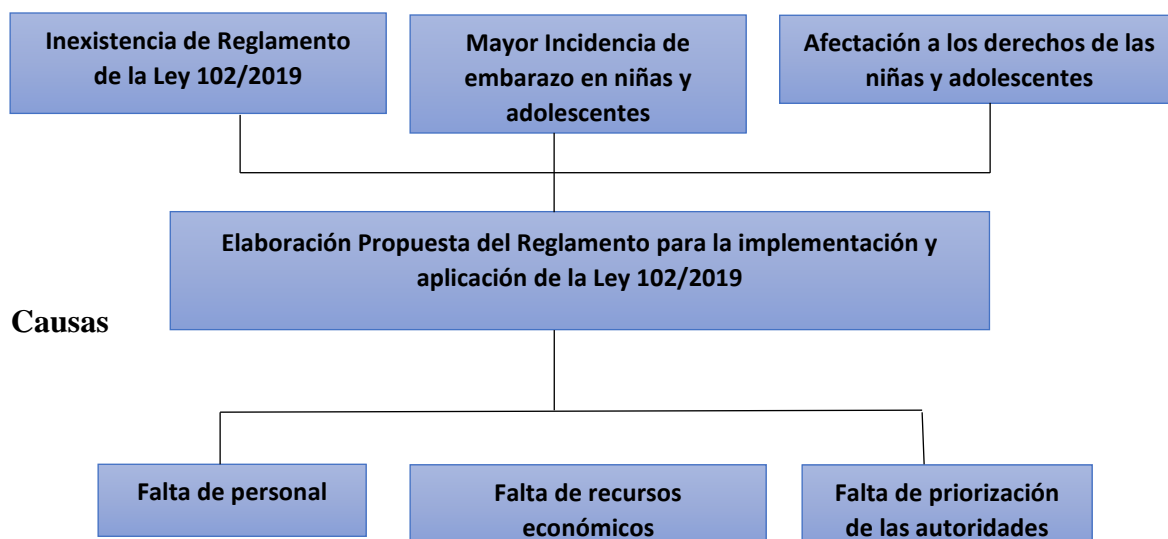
Inexistencia de Reglamento de la Ley 102/2019

Mayor Incidencia de embarazo en niñas y adolescentes

Afectación a los derechos de las niñas y adolescentes

Elaboración Propuesta del Reglamento para la implementación y aplicación de la Ley 102/2019

Causas

Falta de personal

Falta de recursos económicos

Falta de priorización de las autoridades